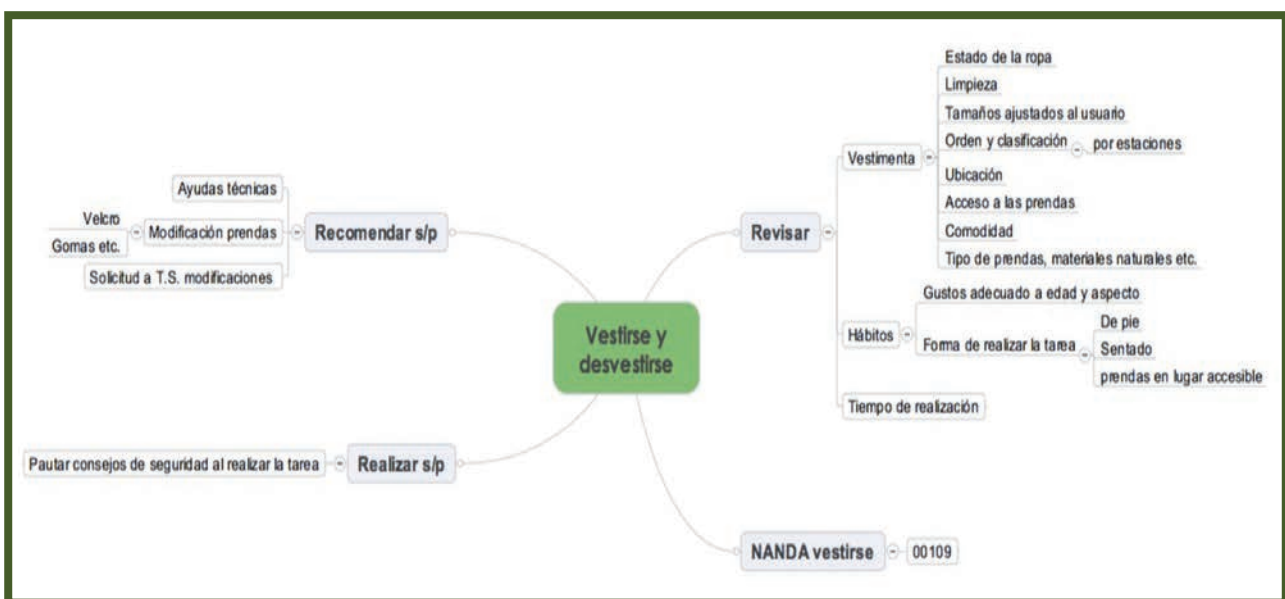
Vestirse y desvestirse

Recomendar s/p
Ayudas técnicas
Modificación prendas
Velcro
Gomas etc.
Solicitud a T.S. modificaciones

Revisar
Vestimenta
Estado de la ropa
Limpieza
Tamaños ajustados al usuario
Orden y clasificación
por estaciones
Ubicación
Acceso a las prendas
Comodidad
Tipo de prendas, materiales naturales etc.
Hábitos
Gustos adecuado a edad y aspecto
Forma de realizar la tarea
De pie
Sentado
prendas en lugar accesible
Tiempo de realización

Realizar s/p
Pautar consejos de seguridad al realizar la tarea

NANDA vestirse
00109